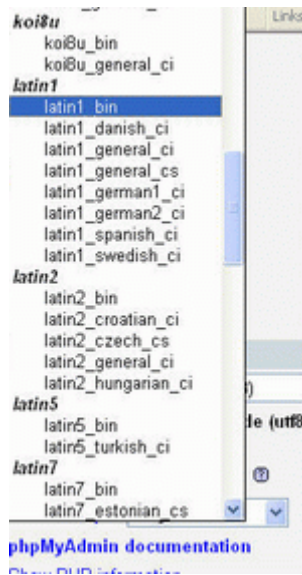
koi8u
koi8u_bin
koi8u_general_ci
latin1
latin1_bin
latin1_danish_ci
latin1_general_ci
latin1_general_cs
latin1_german1_ci
latin1_german2_ci
latin1_spanish_ci
latin1_swedish_ci
latin2
latin2_bin
latin2_croatian_ci
latin2_czech_cs
latin2_general_ci
latin2_hungarian_ci
latin5
latin5_bin
latin5_turkish_ci
latin7
latin7_bin
latin7_estonian_cs

Links
de (utf8
phpMyAdmin documentation
Show PHP information